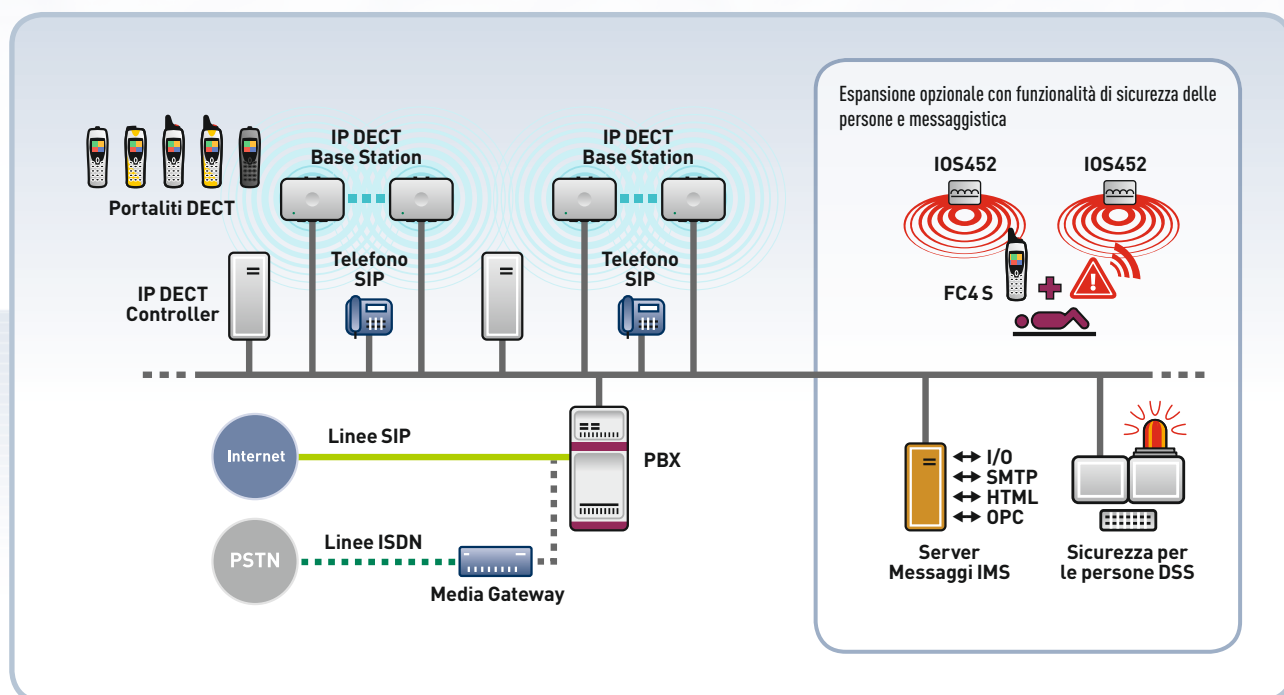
Portaliti DECT

IP DECT Base Station

IP DECT Base Station

IP DECT Controller

Telefono SIP

Telefono SIP

Espansione opzionale con funzionalità di sicurezza delle persone e messaggistica

IOS452

IOS452

FC4 S

Internet

Linee SIP

PBX

PSTN

Linee ISDN

Media Gateway

↔ I/O
↔ SMTP
↔ HTML
↔ OPC

Server Messaggi IMS

Sicurezza per le persone DSS